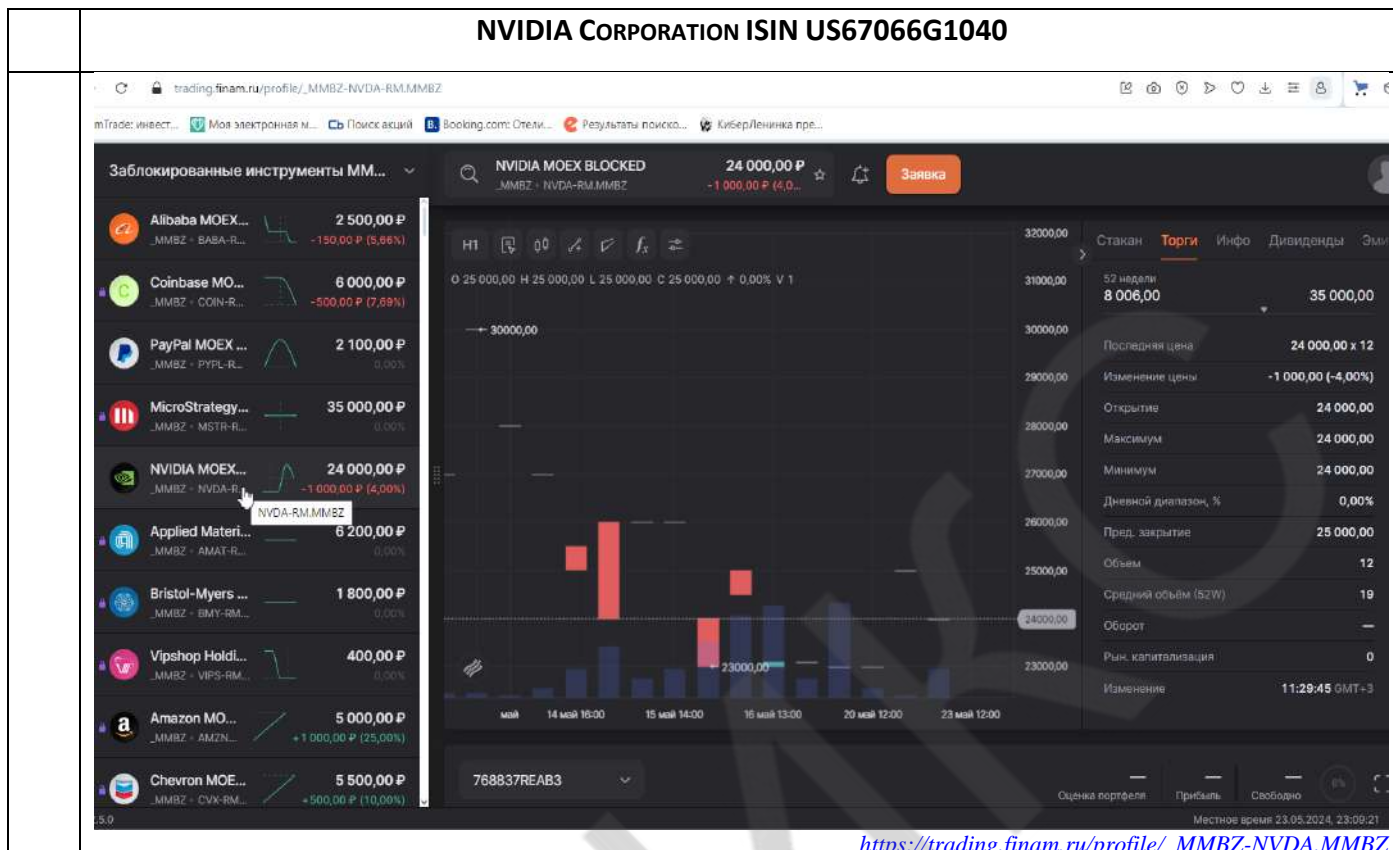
NVIDIA CORPORATION ISIN US67066G1040

trading.finam.ru/profile/_MMBZ-NVDA-RM.MMBZ

mTrade: инвест... Моя электронная м... Поиск акций Booking.com: Отели... Результаты поиско... КиберЛенинка пре...

Заблокированные инструменты ММ...

NVIDIA MOEX BLOCKED _MMBZ · NVDA-RM.MMBZ 24 000,00 ₽ -1 000,00 ₽ (4,0... Заявка

Alibaba MOEX... _MMBZ · BABA-R... 2 500,00 ₽ -150,00 ₽ (5,66%)

Coinbase MO... _MMBZ · COIN-R... 6 000,00 ₽ -500,00 ₽ (7,69%)

PayPal MOEX ... _MMBZ · PYPL-R... 2 100,00 ₽ 0,00%

MicroStrategy... _MMBZ · MSTR-R... 35 000,00 ₽ 0,00%

NVIDIA MOEX... _MMBZ · NVDA-R... 24 000,00 ₽ -1 000,00 ₽ (4,00%)

NVDA-RM.MMBZ

Applied Materi... _MMBZ · AMAT-R... 6 200,00 ₽ 0,00%

Bristol-Myers ... _MMBZ · BMY-RM... 1 800,00 ₽ 0,00%

Vipshop Holdi... _MMBZ · VIPS-RM... 400,00 ₽ 0,00%

Amazon MO... _MMBZ · AMZN... 5 000,00 ₽ +1 000,00 ₽ (25,00%)

Chevron MOE... _MMBZ · CVX-RM... 5 500,00 ₽ +500,00 ₽ (10,00%)

H1

O 25 000,00 H 25 000,00 L 25 000,00 C 25 000,00 ↑ 0,00% V 1

30000,00

23000,00

32000,00 31000,00 30000,00 29000,00 28000,00 27000,00 26000,00 25000,00 24000,00 23000,00

май 14 май 16:00 15 май 14:00 16 май 13:00 20 май 12:00 23 май 12:00

Стакан Торги Инфо Дивиденды Эми

52 недели
8 006,00 35 000,00

| | |
|---|---|
| Последняя цена | 24 000,00 x 12 |
| Изменение цены | -1 000,00 (-4,00%) |
| Открытие | 24 000,00 |
| Максимум | 24 000,00 |
| Минимум | 24 000,00 |
| Дневной диапазон, % | 0,00% |
| Пред. закрытие | 25 000,00 |
| Объем | 12 |
| Средний объём (52W) | 19 |
| Оборот | — |
| Рын. капитализация | 0 |
| Изменение | 11:29:45 GMT+3 |

768837REAB3

Оценка портфеля Прибыль Свободно

Местное время 23.05.2024, 23:09:21

https://trading.finam.ru/profile/_MMBZ-NVDA.MMBZ